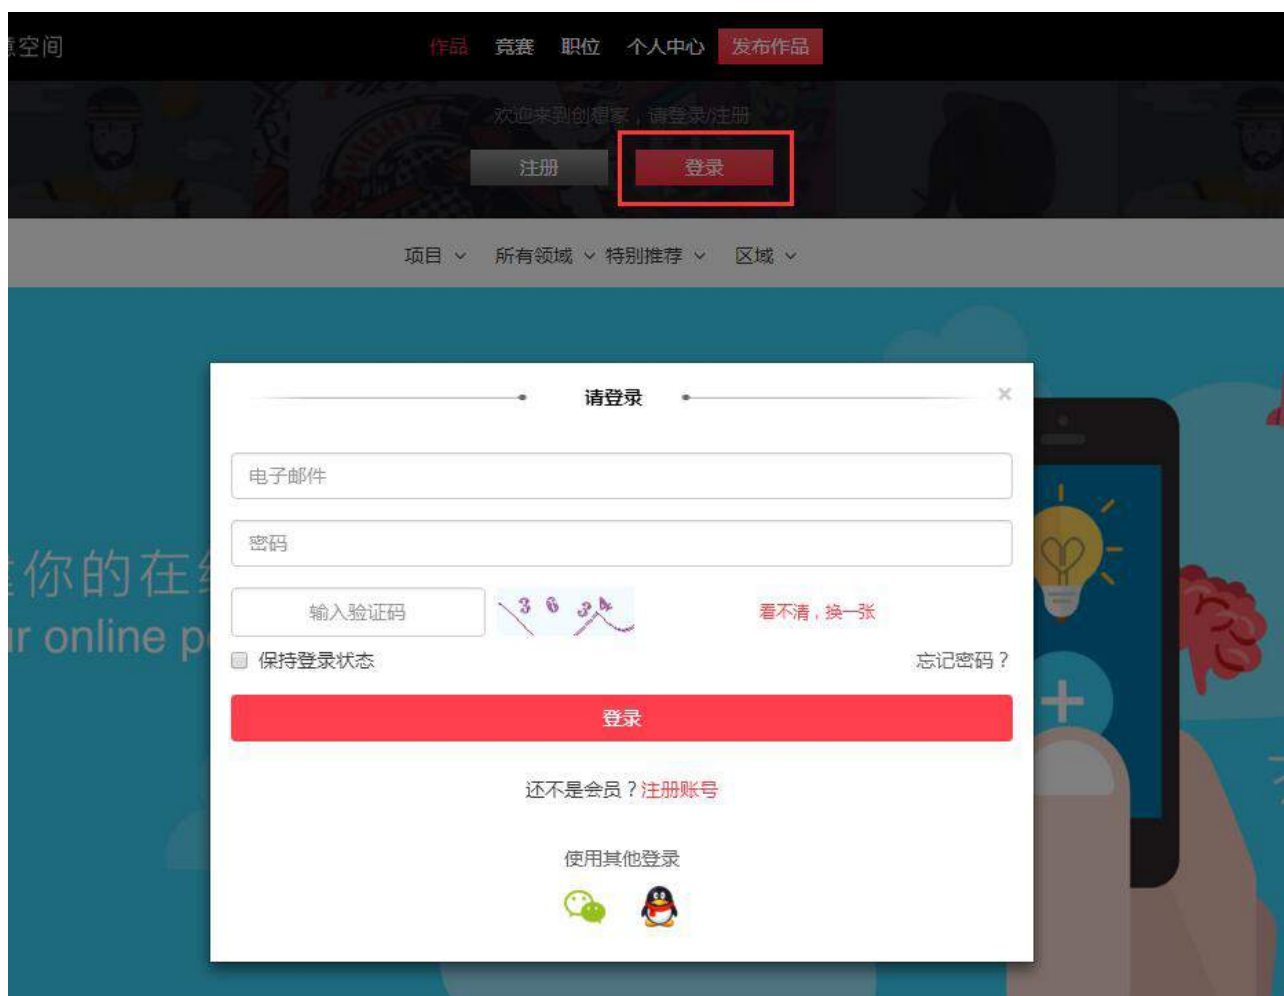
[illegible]空间

作品 竞赛 职位 个人中心 发布作品

欢迎来到创想家，请登录/注册

注册 登录

项目 ∨ 所有领域 ∨ 特别推荐 ∨ 区域 ∨

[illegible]你的在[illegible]
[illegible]r online p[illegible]

请登录

×

电子邮件

密码

输入验证码

3 6 3 4

看不清，换一张

保持登录状态

忘记密码？

登录

还不是会员？注册账号

使用其他登录